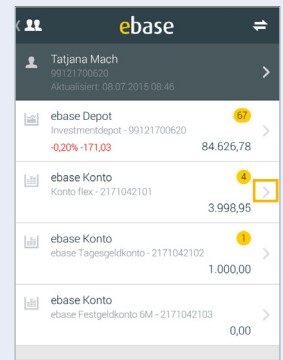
ebase

Tatjana Mach
99121700620
Aktualisiert: 08.07.2015 08:46

ebase Depot
Investmentdepot - 99121700620
67
-0,20% -171,03
84.626,78

ebase Konto
Konto flex - 2171042101
4
3.998,95

ebase Konto
ebase Tagesgeldkonto - 2171042102
1
1.000,00

ebase Konto
ebase Festgeldkonto 6M - 2171042103
0,00